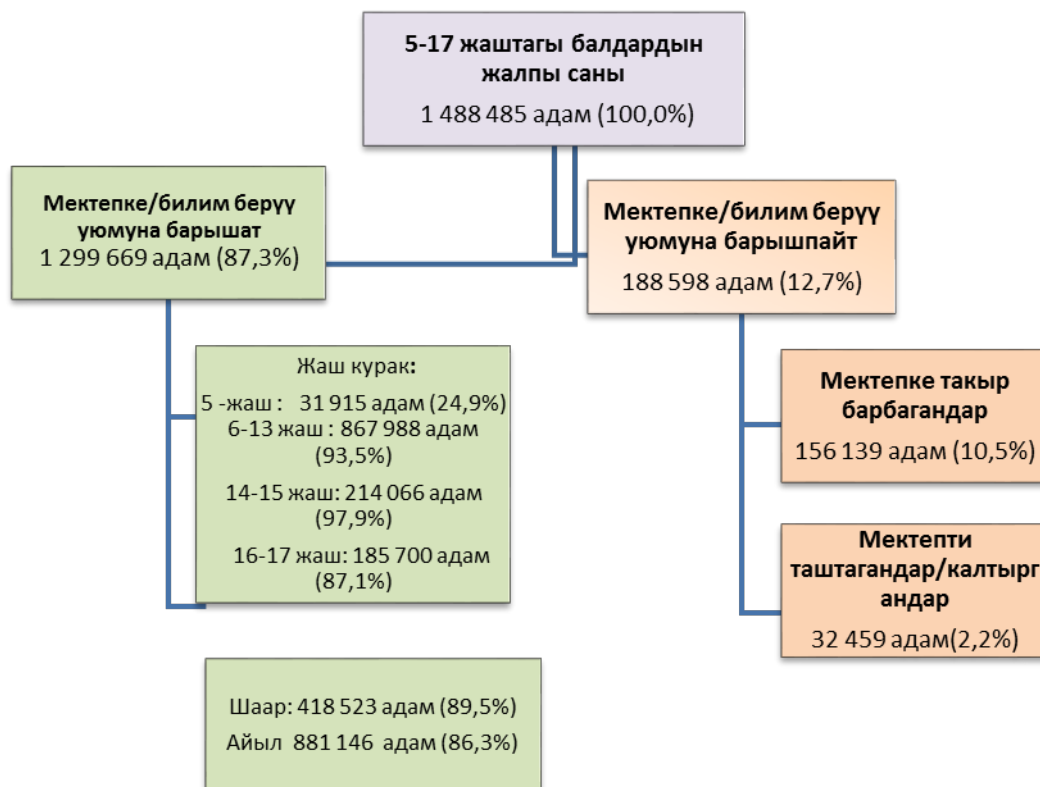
5-17 жаштагы балдардын жалпы саны
1 488 485 адам (100,0%)

Мектепке/билим берүү уюмуна барышат
1 299 669 адам (87,3%)

Мектепке/билим берүү уюмуна барышпайт
188 598 адам (12,7%)

Жаш курак:
5 -жаш : 31 915 адам (24,9%)
6-13 жаш : 867 988 адам (93,5%)
14-15 жаш: 214 066 адам (97,9%)
16-17 жаш: 185 700 адам (87,1%)

Мектепке такыр барбагандар
156 139 адам (10,5%)

Мектепти таштагандар/калтырг андар
32 459 адам(2,2%)

Шаар: 418 523 адам (89,5%)
Айыл 881 146 адам (86,3%)